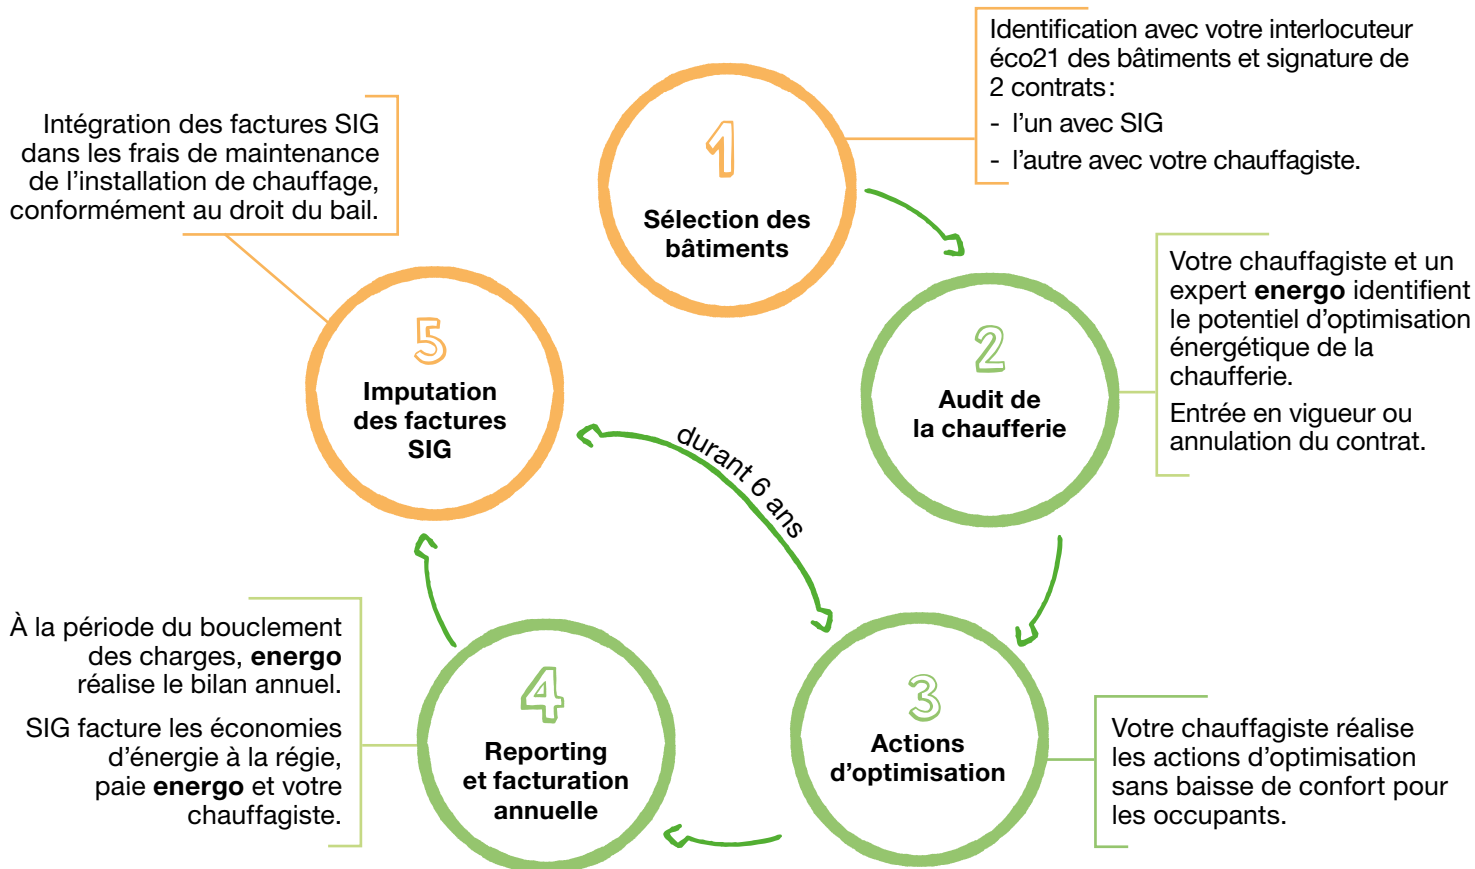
Identification avec votre interlocuteur éco21 des bâtiments et signature de 2 contrats :
- l'un avec SIG
- l'autre avec votre chauffagiste.

1
Sélection des bâtiments

Votre chauffagiste et un expert **energo** identifient le potentiel d'optimisation énergétique de la chaufferie.

Entrée en vigueur ou annulation du contrat.

2
Audit de la chaufferie

durant 6 ans

3
Actions d'optimisation

Votre chauffagiste réalise les actions d'optimisation sans baisse de confort pour les occupants.

4
Reporting et facturation annuelle

À la période du bouclement des charges, **energo** réalise le bilan annuel.

SIG facture les économies d'énergie à la régie, paie **energo** et votre chauffagiste.

5
Imputation des factures SIG

Intégration des factures SIG dans les frais de maintenance de l'installation de chauffage, conformément au droit du bail.